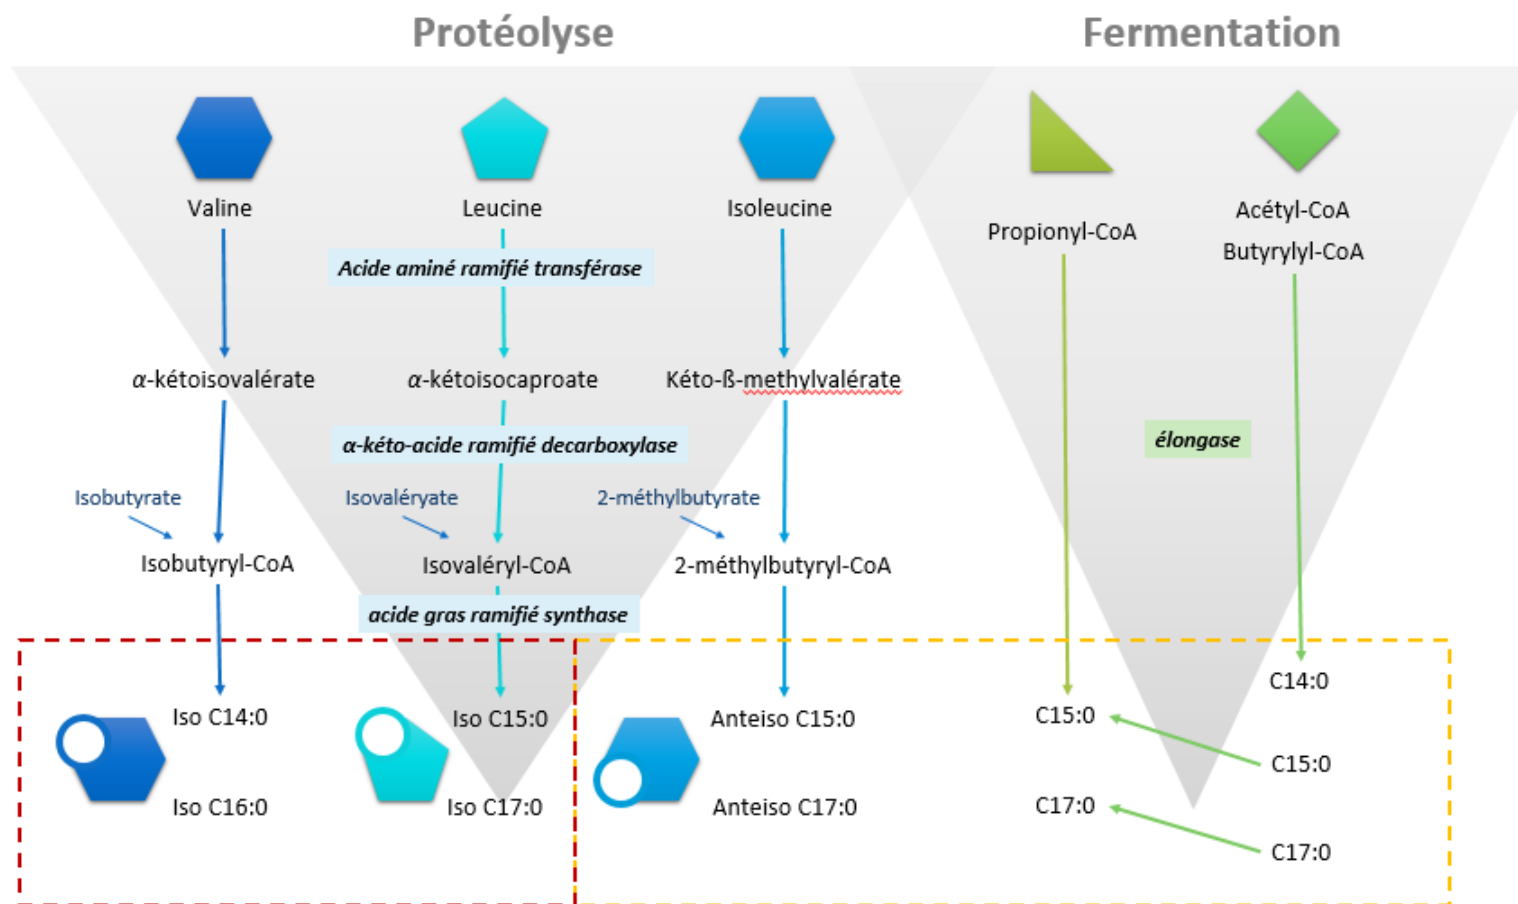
Protéolyse

Fermentation

Valine

Leucine

Isoleucine

Propionyl-CoA

Acétyl-CoA

Butyrylyl-CoA

Acide aminé ramifié transférase

α-kétoisovalérate

α-kétoisocaproate

Kéto-ß-methylvalérate

α-kéto-acide ramifié decarboxylase

élongase

Isobutyrate

Isovaléryate

2-méthylbutyrate

Isobutyryl-CoA

Isovaléryl-CoA

2-méthylbutyryl-CoA

acide gras ramifié synthase

C14:0

Iso C14:0

Iso C15:0

Anteiso C15:0

C15:0

C15:0

Iso C16:0

Iso C17:0

Anteiso C17:0

C17:0

C17:0